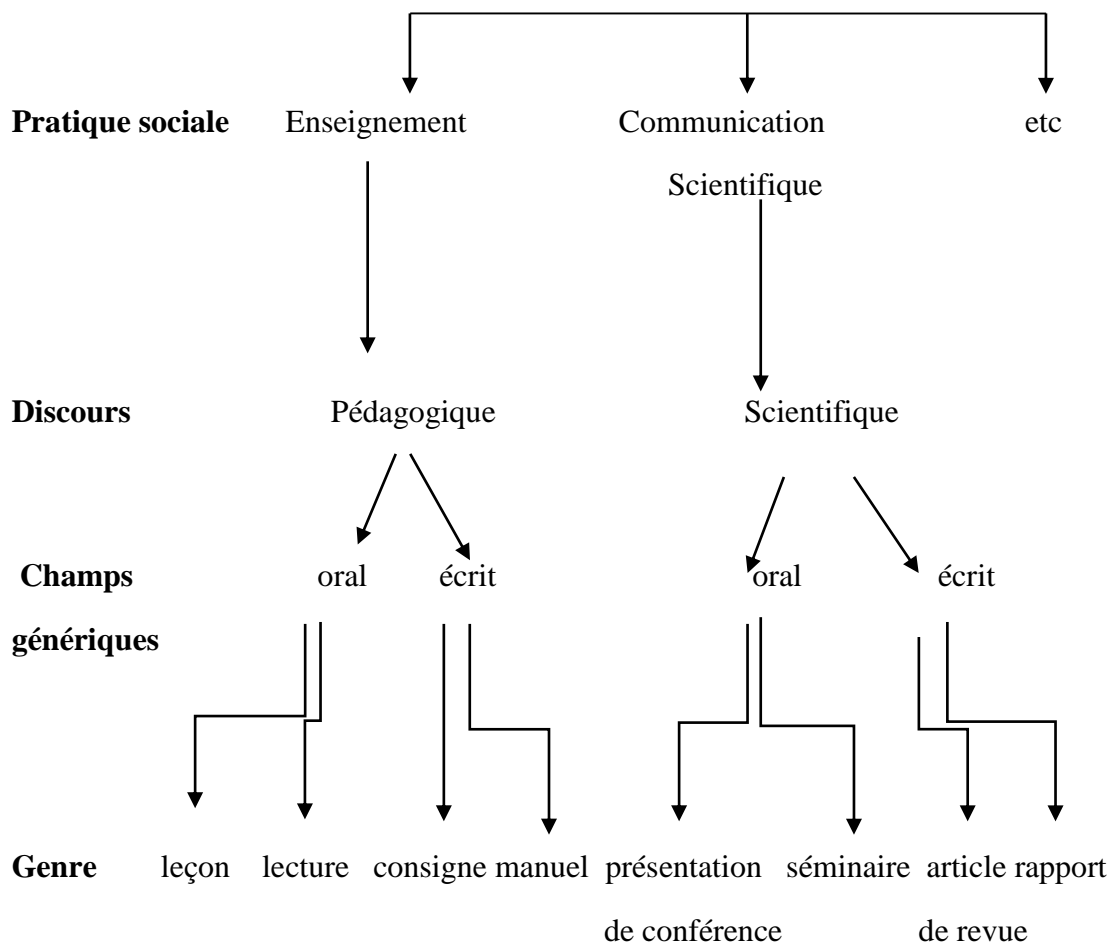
Pratique sociale Enseignement Communication Scientifique etc

Discours Pédagogique Scientifique

Champs génériques oral écrit oral écrit

Genre leçon lecture consigne manuel présentation de conférence séminaire article de revue rapport